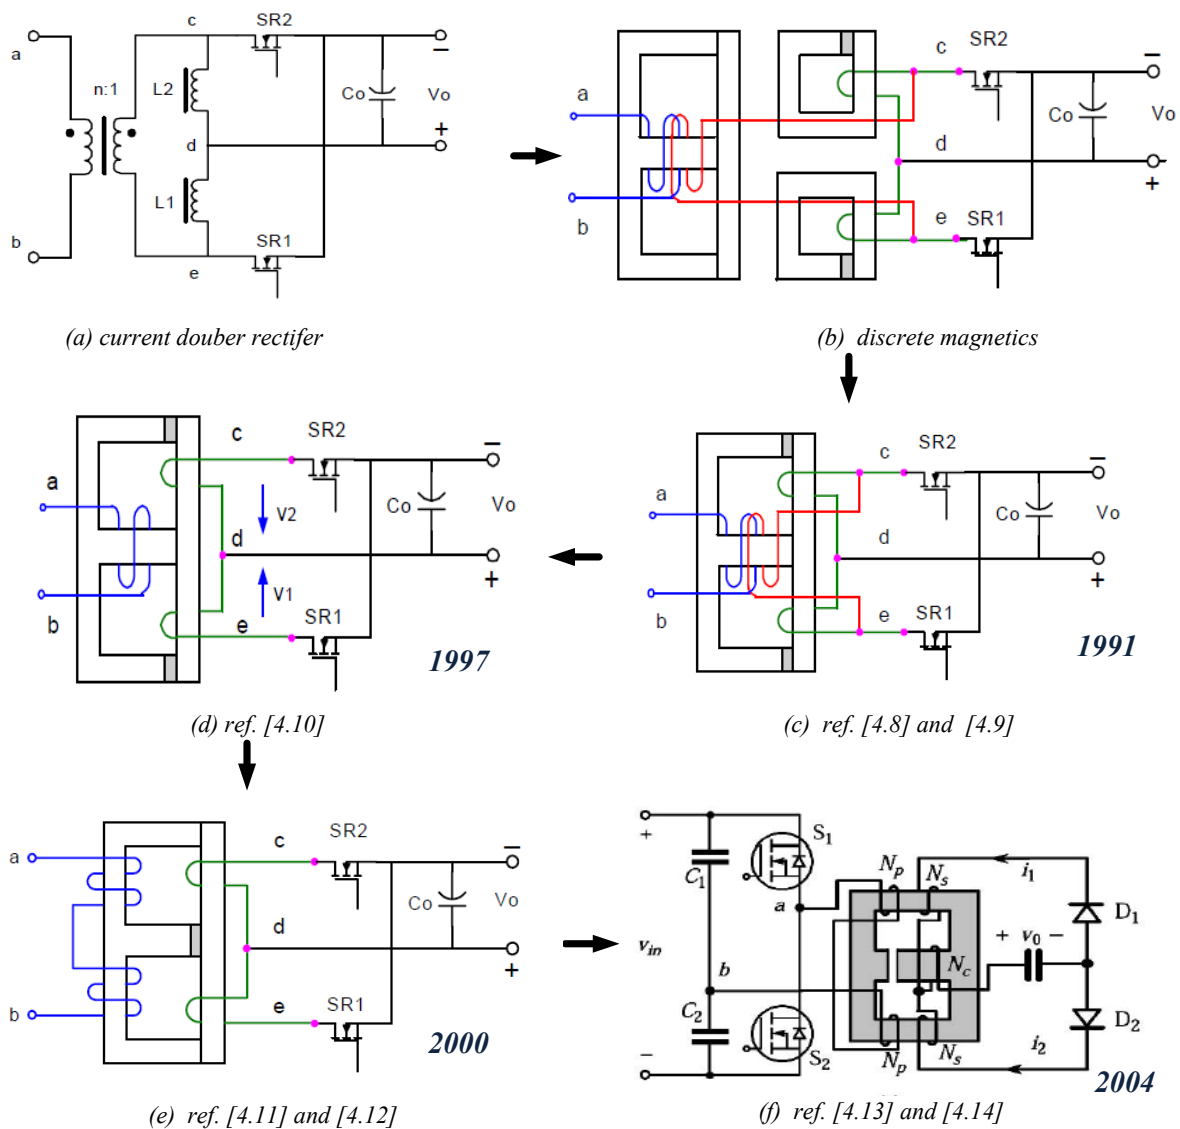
a
b
n:1
c
SR2
L2
Co
Vo
−
+
d
L1
SR1
e

(a) current douber rectifer

a
b
c
SR2
Co
Vo
−
d
+
e
SR1

(b) discrete magnetics

a
b
c
SR2
Co
Vo
−
d
V2
V1
+
e
SR1
1997

(d) ref. [4.10]

a
b
c
SR2
Co
Vo
−
d
+
e
SR1
1991

(c) ref. [4.8] and [4.9]

a
b
c
SR2
Co
Vo
−
d
+
e
SR1
2000

(e) ref. [4.11] and [4.12]

+
$C_1$
$S_1$
$N_p$
$N_s$
$i_1$
a
$D_1$
$v_{in}$
b
$N_c$
+ $v_0$ −
$C_2$
$S_2$
$N_p$
$N_s$
$i_2$
$D_2$
−
2004

(f) ref. [4.13] and [4.14]